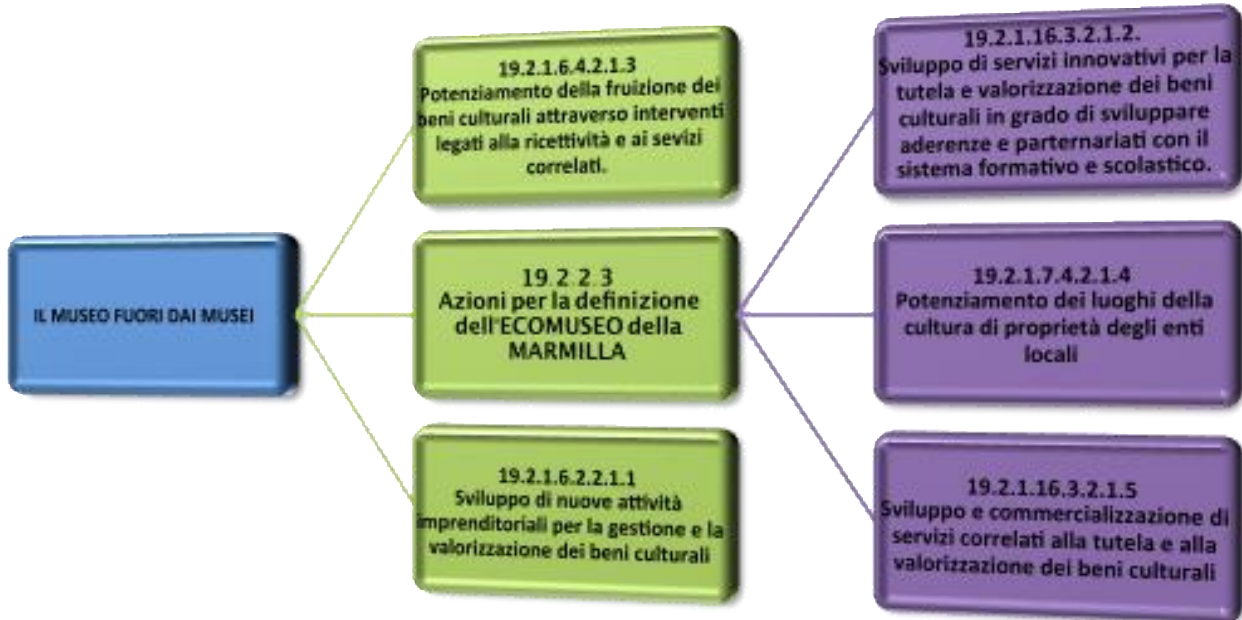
IL MUSEO FUORI DAI MUSEI

19.2.1.6.4.2.1.3
Potenziamento della fruizione dei beni culturali attraverso interventi legati alla ricettività e ai sevizi correlati.

19.2.2.3
Azioni per la definizione dell'ECOMUSEO della MARMILLA

19.2.1.6.2.2.1.1
Sviluppo di nuove attività imprenditoriali per la gestione e la valorizzazione dei beni culturali

19.2.1.16.3.2.1.2.
Sviluppo di servizi innovativi per la tutela e valorizzazione dei beni culturali in grado di sviluppare aderenze e parternariati con il sistema formativo e scolastico.

19.2.1.7.4.2.1.4
Potenziamento dei luoghi della cultura di proprietà degli enti locali

19.2.1.16.3.2.1.5
Sviluppo e commercializzazione di servizi correlati alla tutela e alla valorizzazione dei beni culturali